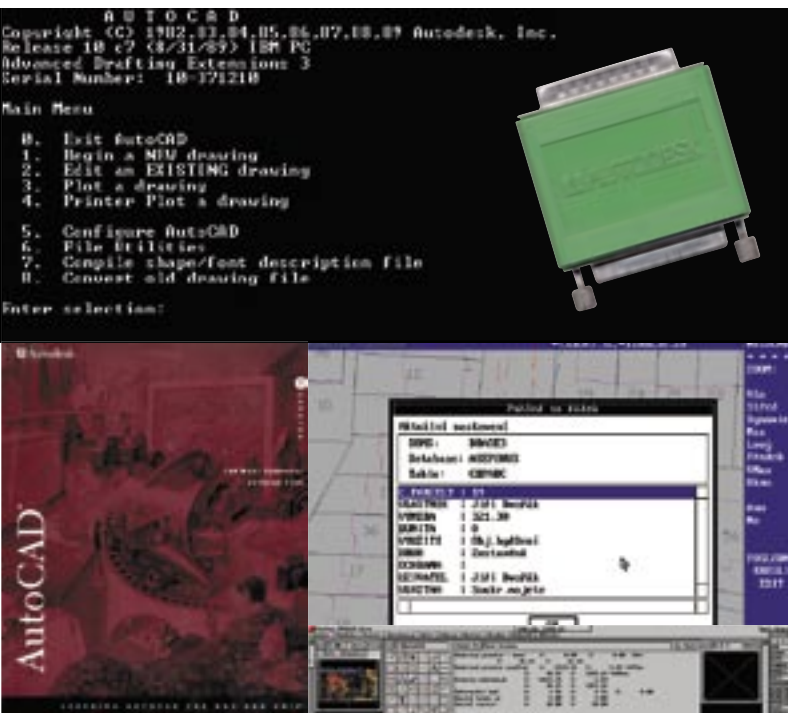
A U T O C A D
Copyright (C) 1982,83,84,85,86,87,88,89 Autodesk, Inc.
Release 10 c7 (8/31/89) IBM PC
Advanced Drafting Extensions 3
Serial Number: 10-371210

Main Menu

0. Exit AutoCAD
1. Begin a NEW drawing
2. Edit an EXISTING drawing
3. Plot a drawing
4. Printer Plot a drawing

5. Configure AutoCAD
6. File Utilities
7. Compile shape/font description file
8. Convert old drawing file

Enter selection:

AUTODESK

Autodesk

AutoCAD

Pohled na data

Aktuální nastavení
DBMS: DBASE3
Database: AUTODESK
Table: CBPARC

PARCELA : 89
VLASTNIK : 2321 Bedřich
VYMERA : 321.30
DRUHPOZ : 0
VYUZITI : Obj.bydlení
DRUH : Zastavěná
UZEMNI :
UZIVATEL : 2321 Bedřich
VLASTNO : Soukr.majetek

OK

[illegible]